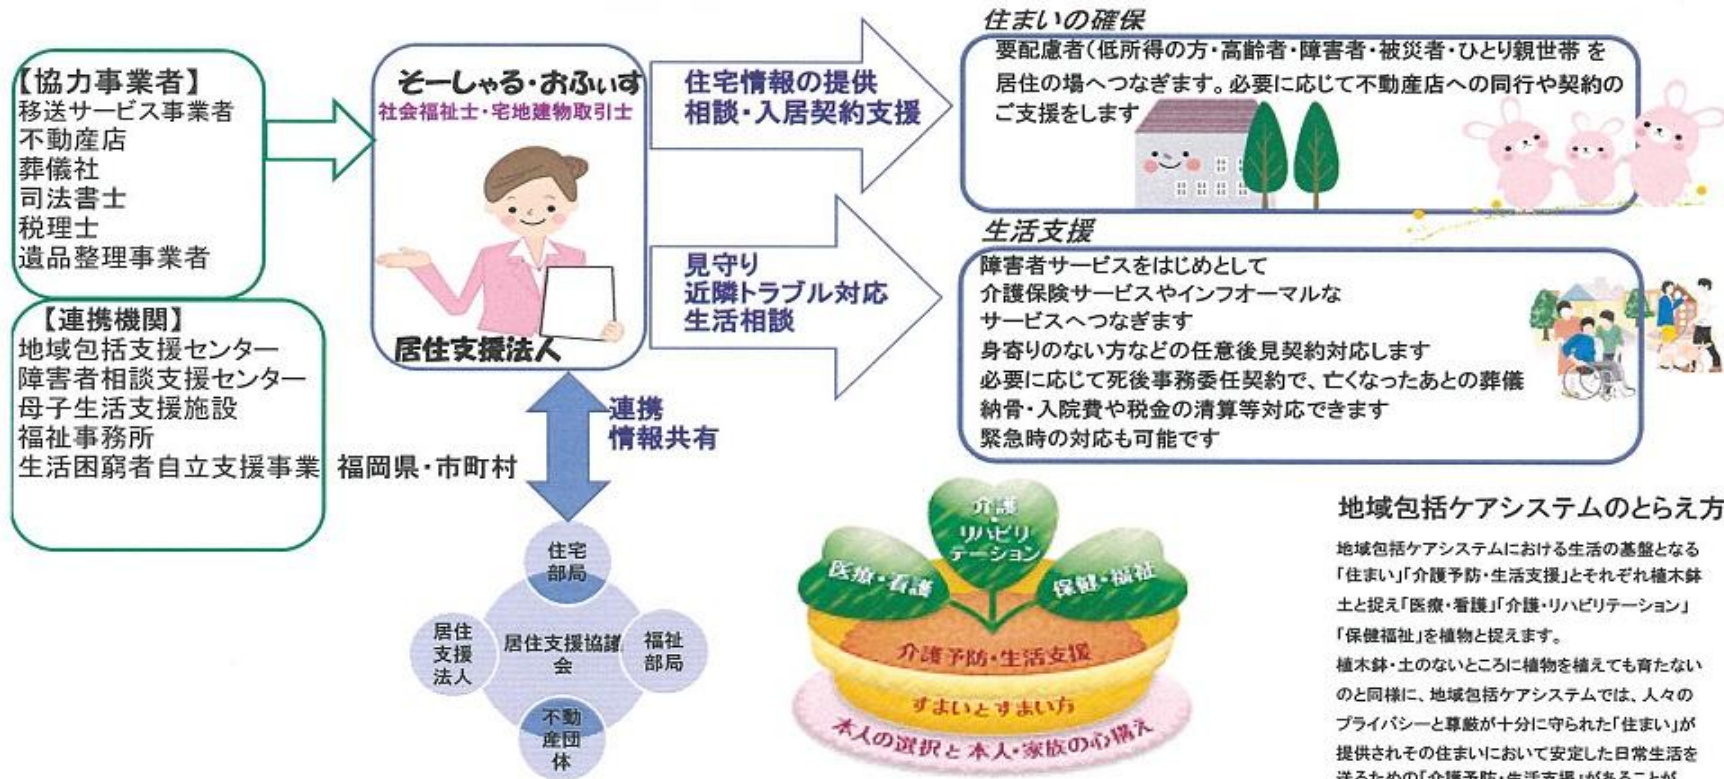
【協力事業者】
移送サービス事業者
不動産店
葬儀社
司法書士
税理士
遺品整理事業者

【連携機関】
地域包括支援センター
障害者相談支援センター
母子生活支援施設
福祉事務所
生活困窮者自立支援事業

福岡県・市町村

そーしゃる・おふぃす
社会福祉士・宅地建物取引士

居住支援法人

住宅情報の提供
相談・入居契約支援

見守り
近隣トラブル対応
生活相談

連携
情報共有

住まいの確保

要配慮者(低所得の方・高齢者・障害者・被災者・ひとり親世帯 を居住の場へつなぎます。必要に応じて不動産店への同行や契約のご支援をします

生活支援

障害者サービスをはじめとして
介護保険サービスやインフォーマルな
サービスへつなぎます
身寄りのない方などの任意後見契約対応します
必要に応じて死後事務委任契約で、亡くなったあとの葬儀
納骨・入院費や税金の清算等対応できます
緊急時の対応も可能です

住宅部局
居住支援法人
居住支援協議会
福祉部局
不動産団体

介護・リハビリテーション
医療・看護
保健・福祉
介護予防・生活支援
すまいとすまい方
本人の選択と本人・家族の心構え

地域包括ケアシステムのとらえ方

地域包括ケアシステムにおける生活の基盤となる「住まい」「介護予防・生活支援」とそれぞれ植木鉢土と捉え「医療・看護」「介護・リハビリテーション」「保健福祉」を植物と捉えます。
植木鉢・土のないところに植物を植えても育たないのと同様に、地域包括ケアシステムでは、人々のプライバシーと尊厳が十分に守られた「住まい」が提供されその住まいにおいて安定した日常生活を送るための「介護予防・生活支援」があることが